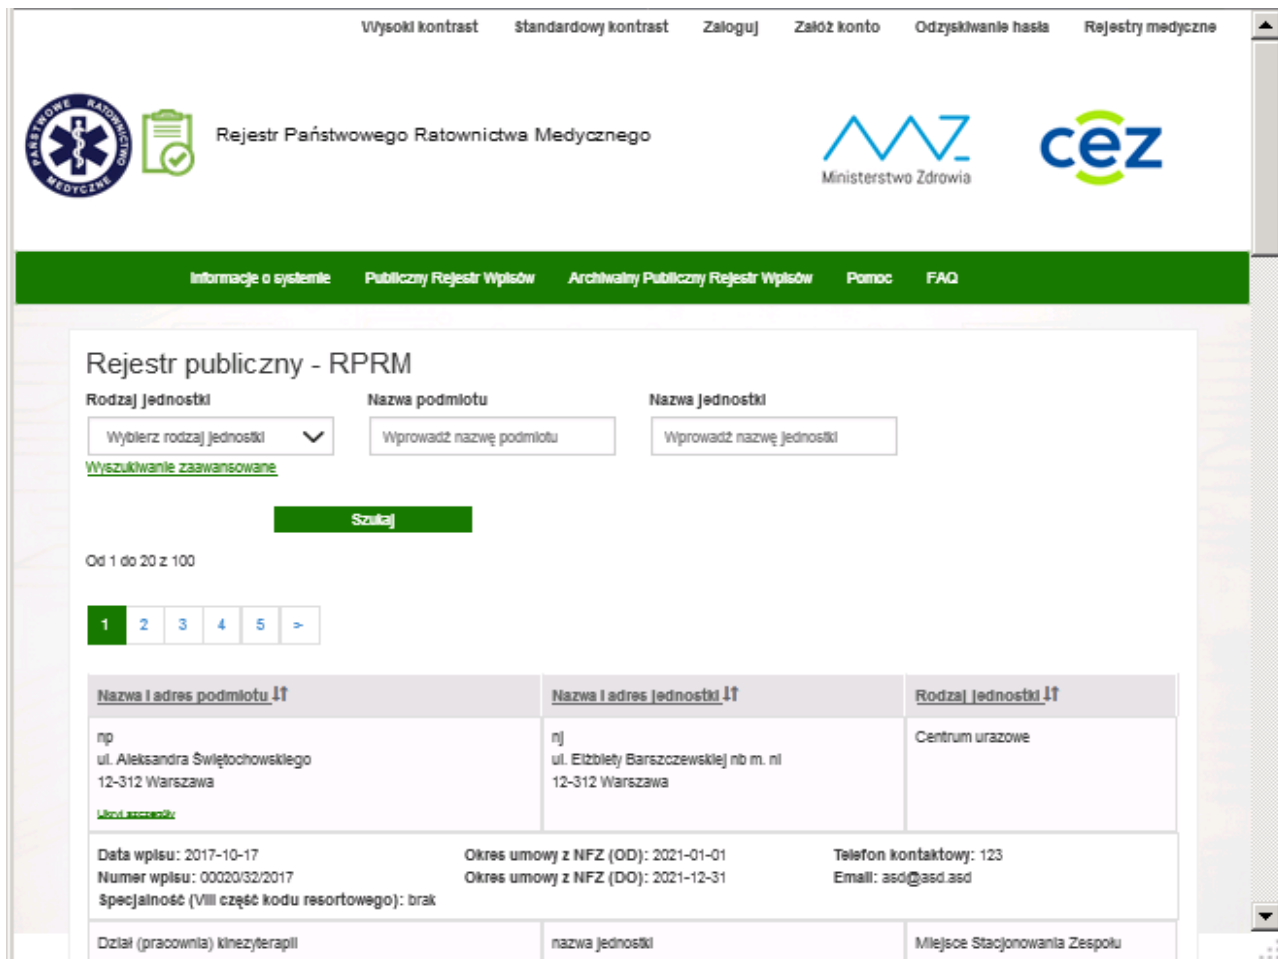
Wysoki kontrast Standardowy kontrast Zaloguj Załóż konto Odzyskiwanie hasła Rejestry medyczne

PAŃSTWOWE RATOWNICTWO MEDYCZNE

Rejestr Państwowego Ratownictwa Medycznego

Ministerstwo Zdrowia

cez

Informacje o systemie Publiczny Rejestr Wpisów Archiwalny Publiczny Rejestr Wpisów Pomoc FAQ

Rejestr publiczny - RPRM

Rodzaj jednostki

Wybierz rodzaj jednostki

Nazwa podmiotu

Wprowadź nazwę podmiotu

Nazwa jednostki

Wprowadź nazwę jednostki

Wyszukiwanie zaawansowane

Szukaj

Od 1 do 20 z 100

1 2 3 4 5 >

| Nazwa i adres podmiotu | Nazwa i adres jednostki | Rodzaj jednostki |
|---|---|---|
| np ul. Aleksandra Świętochowskiego 12-312 Warszawa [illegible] | nj ul. Elżbiety Barszczewskiej nb m. nl 12-312 Warszawa | Centrum urazowe |

Data wpisu: 2017-10-17
Numer wpisu: 00020/32/2017
Specjalność (VIII część kodu resortowego): brak
Okres umowy z NFZ (OD): 2021-01-01
Okres umowy z NFZ (DO): 2021-12-31
Telefon kontaktowy: 123
Email: asd@asd.asd

| Dział (pracownia) kinezyterapii | nazwa jednostki | Miejsce Stacjonowania Zespołu |
|---|---|---|